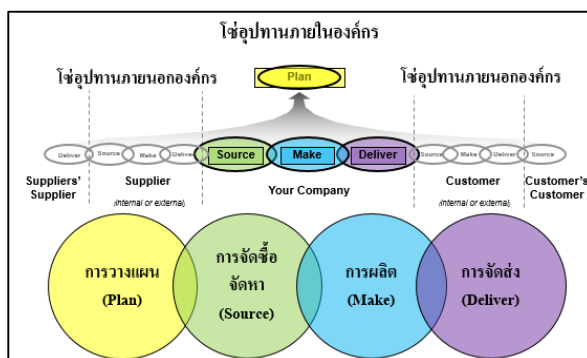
โซ่อุปทานภายในองค์กร

โซ่อุปทานภายนอกองค์กร

Plan

โซ่อุปทานภายนอกองค์กร

Deliver Source Make Deliver Source Make Deliver Source Make Deliver Source

Suppliers' Supplier

Supplier
(internal or external)

Your Company

Customer
(internal or external)

Customer's Customer

การวางแผน
(Plan)

การจัดซื้อจัดหา
(Source)

การผลิต
(Make)

การจัดส่ง
(Deliver)